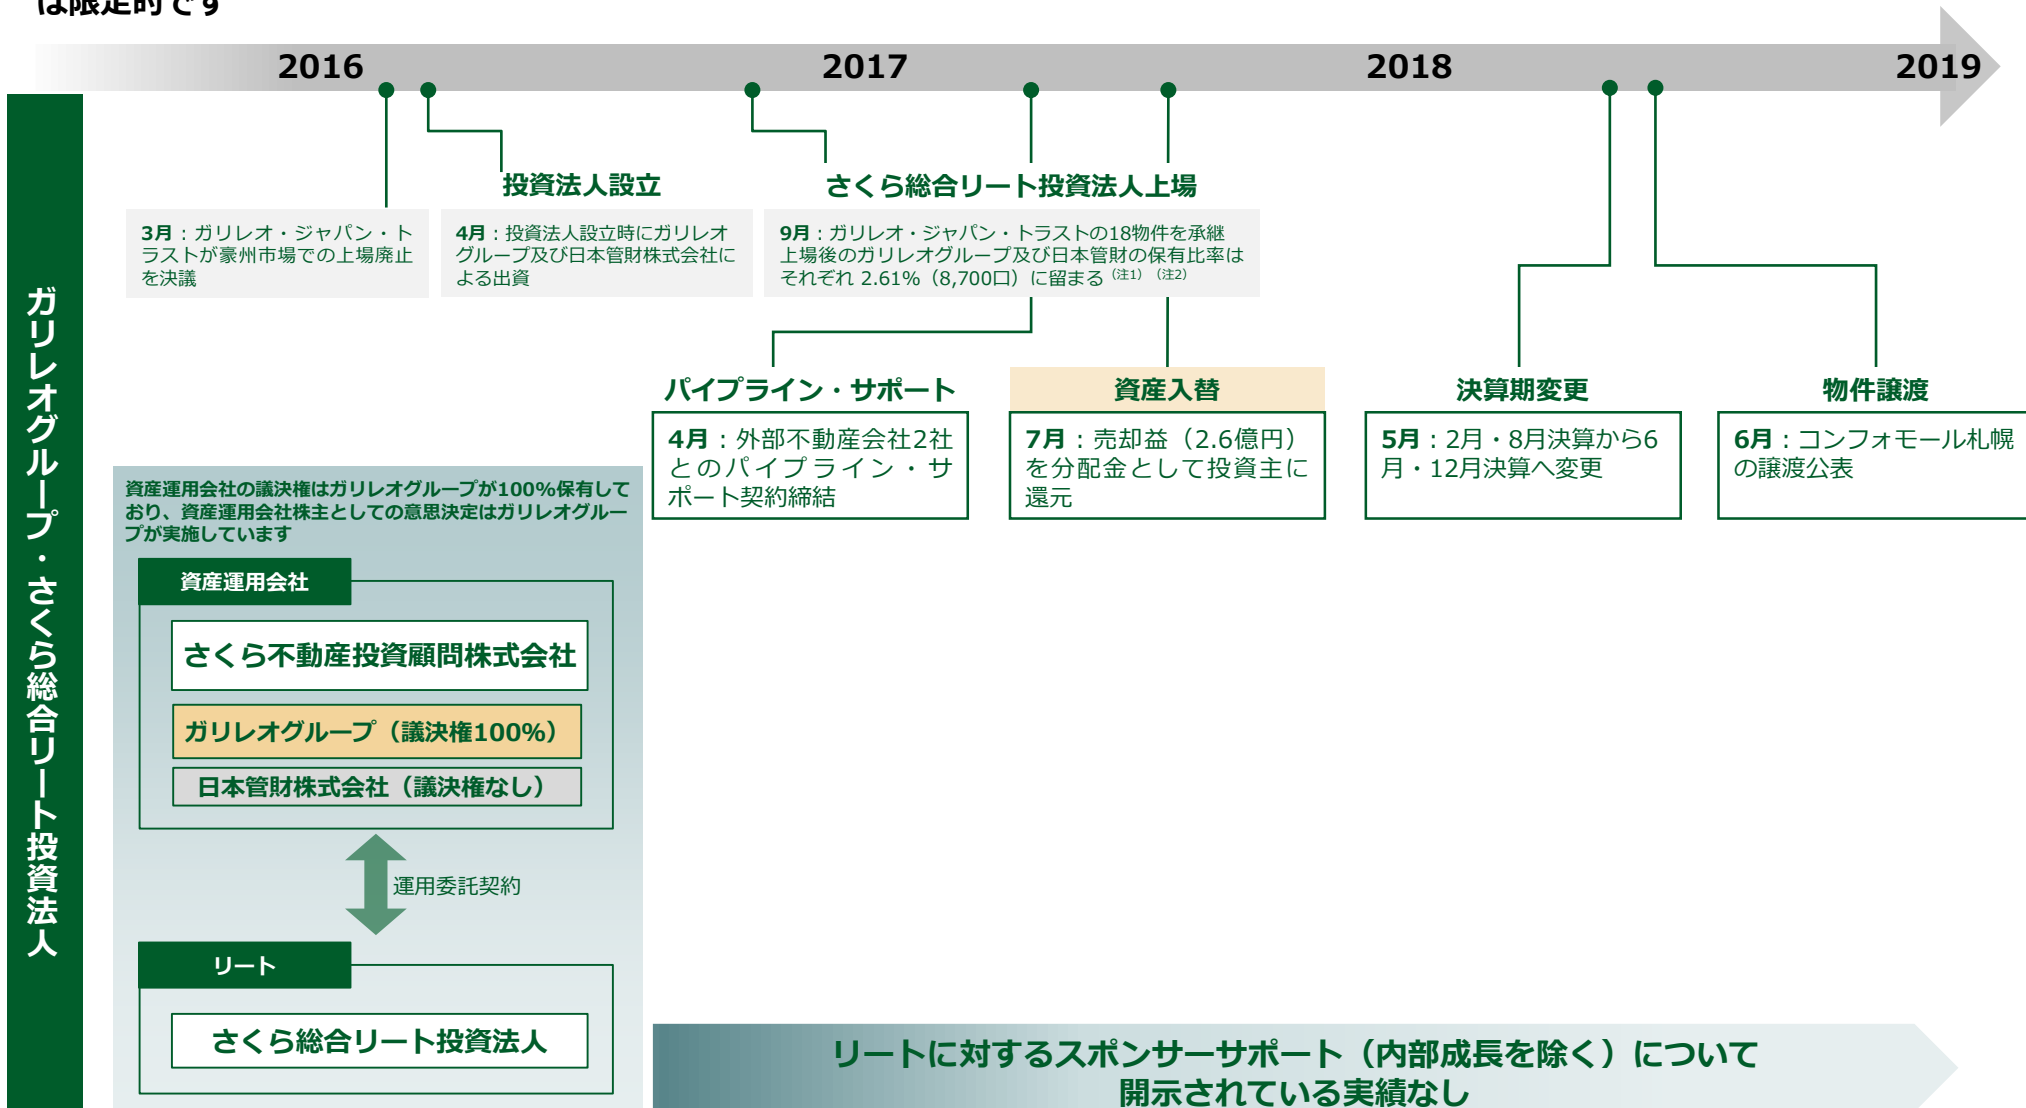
は限定的です

2016 2017 2018 2019

ガリレオグループ・さくら総合リート投資法人

投資法人設立

さくら総合リート投資法人上場

3月：ガリレオ・ジャパン・トラストが豪州市場での上場廃止を決議

4月：投資法人設立時にガリレオグループ及び日本管財株式会社による出資

9月：ガリレオ・ジャパン・トラストの18物件を承継
上場後のガリレオグループ及び日本管財の保有比率はそれぞれ 2.61%（8,700口）に留まる (注1) (注2)

パイプライン・サポート

4月：外部不動産会社2社とのパイプライン・サポート契約締結

資産入替

7月：売却益（2.6億円）を分配金として投資主に還元

決算期変更

5月：2月・8月決算から6月・12月決算へ変更

物件譲渡

6月：コンフォモール札幌の譲渡公表

資産運用会社の議決権はガリレオグループが100%保有しており、資産運用会社株主としての意思決定はガリレオグループが実施しています

資産運用会社

さくら不動産投資顧問株式会社

ガリレオグループ（議決権100%）

日本管財株式会社（議決権なし）

運用委託契約

リート

さくら総合リート投資法人

リートに対するスポンサーサポート（内部成長を除く）について開示されている実績なし